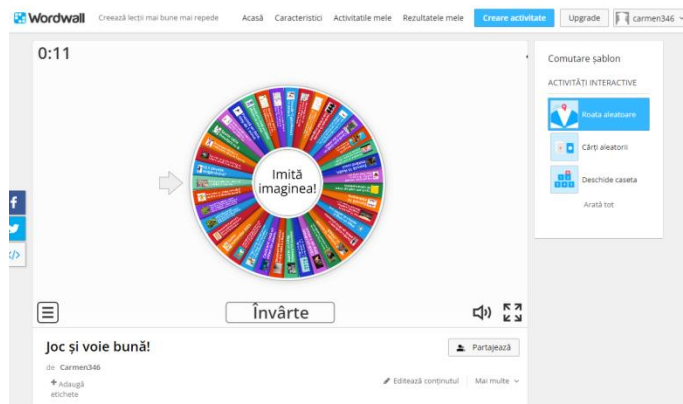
Wordwall Creează lecții mai bune mai repede Acasă Caracteristici Activitatile mele Rezultatele mele Creare activitate Upgrade carmen346

0:11

Imită imaginea!

Învârte

Comutare șablon
ACTIVITĂȚI INTERACTIVE
Roata aleatoare
Cărți aleatorii
Deschide caseta
Arată tot

Joc și voie bună!
de Carmen346
+ Adaugă etichete
Partajează
Editează conținutul
Mai multe